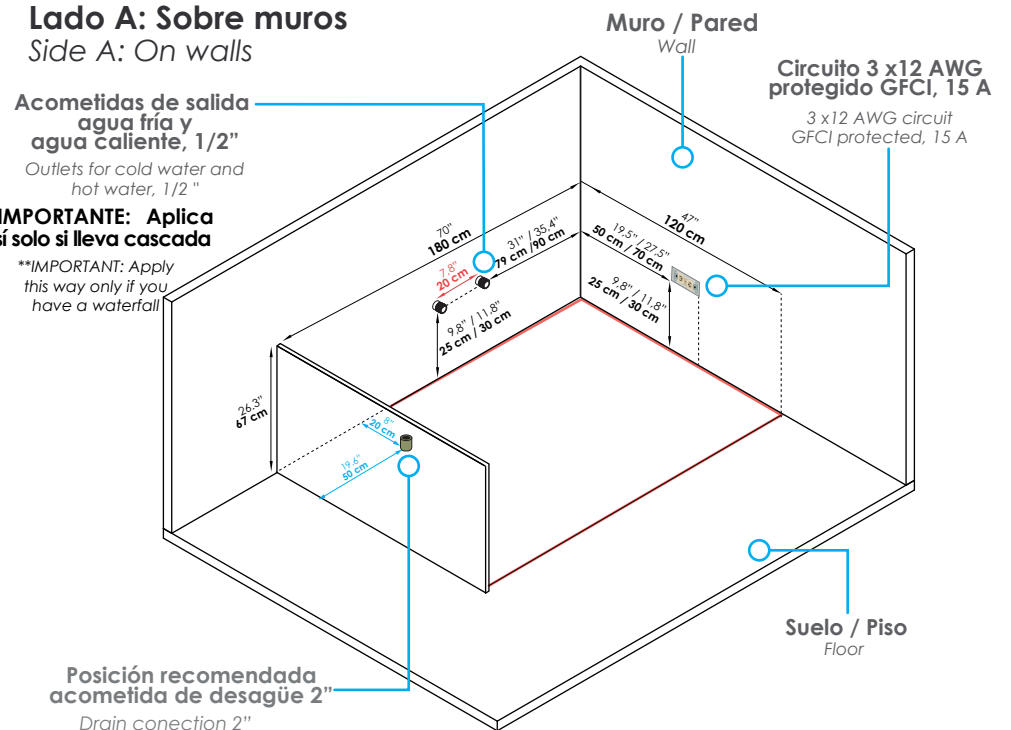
Lado A: Sobre muros
Side A: On walls

Muro / Pared
Wall

Circuito 3 x12 AWG protegido GFCI, 15 A
3 x12 AWG circuit GFCI protected, 15 A

Acometidas de salida agua fría y agua caliente, 1/2"
Outlets for cold water and hot water, 1/2 "

IMPORTANTE: Aplica sí solo si lleva cascada
**IMPORTANT: Apply this way only if you have a waterfall

70"
180 cm

31" / 35.4"
79 cm / 90 cm

7.8"
20 cm

9.8" / 11.8"
25 cm / 30 cm

47"
120 cm

19.5" / 27.5"
50 cm / 70 cm

9.8" / 11.8"
25 cm / 30 cm

26.3"
67 cm

7.8"
20 cm

19.6"
50 cm

Suelo / Piso
Floor

Posición recomendada acometida de desagüe 2"
Drain conection 2"